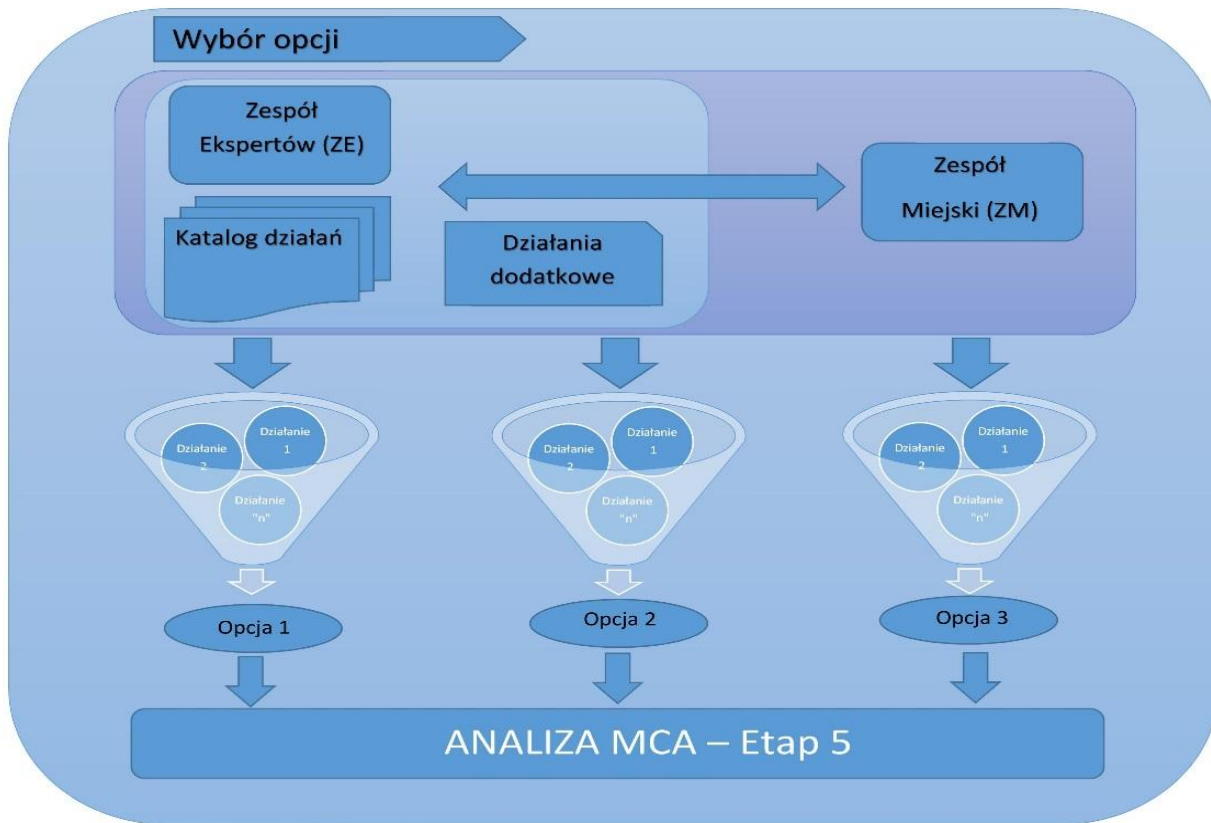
Wybór opcji

Zespół Ekspertów (ZE)

Katalog działań

Działania dodatkowe

Zespół Miejski (ZM)

Działanie 2
Działanie 1
Działanie "n"

Działanie 2
Działanie 1
Działanie "n"

Działanie 2
Działanie 1
Działanie "n"

Opcja 1

Opcja 2

Opcja 3

ANALIZA MCA – Etap 5